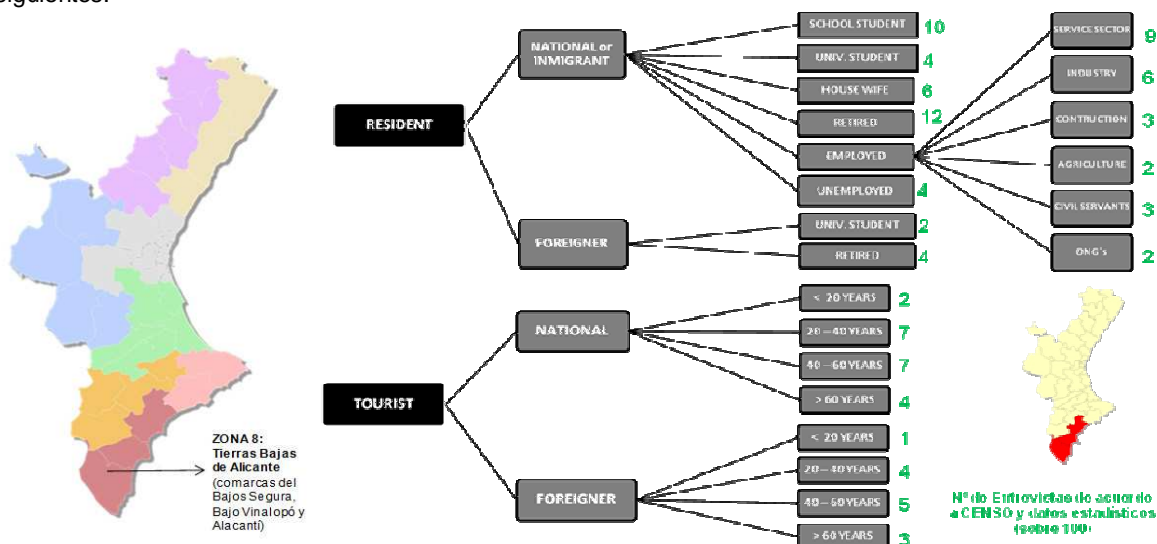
siguientes:

ZONA 8: Tierras Bajas de Alicante (comarcas del Bajos Segura, Bajo Vinalopó y Alacantí)

RESIDENT

NATIONAL or INMIGRANT

SCHOOL STUDENT 10

UNIV. STUDENT 4

HOUSE WIFE 6

RETIRED 12

EMPLOYED

UNEMPLOYED 4

SERVICE SECTOR 9

INDUSTRY 6

CONTRUCTION 3

AGRICULTURE 2

CIVIL SERVANTS 3

ONG's 2

FOREIGNER

UNIV. STUDENT 2

RETIRED 4

TOURIST

NATIONAL

< 20 YEARS 2

20 – 40 YEARS 7

40 – 60 YEARS 7

> 60 YEARS 4

FOREIGNER

< 20 YEARS 1

20 – 40 YEARS 4

40 – 60 YEARS 5

> 60 YEARS 3

Nº de Entrevistas de acuerdo a CENSO y datos estadísticos (sobre 100)